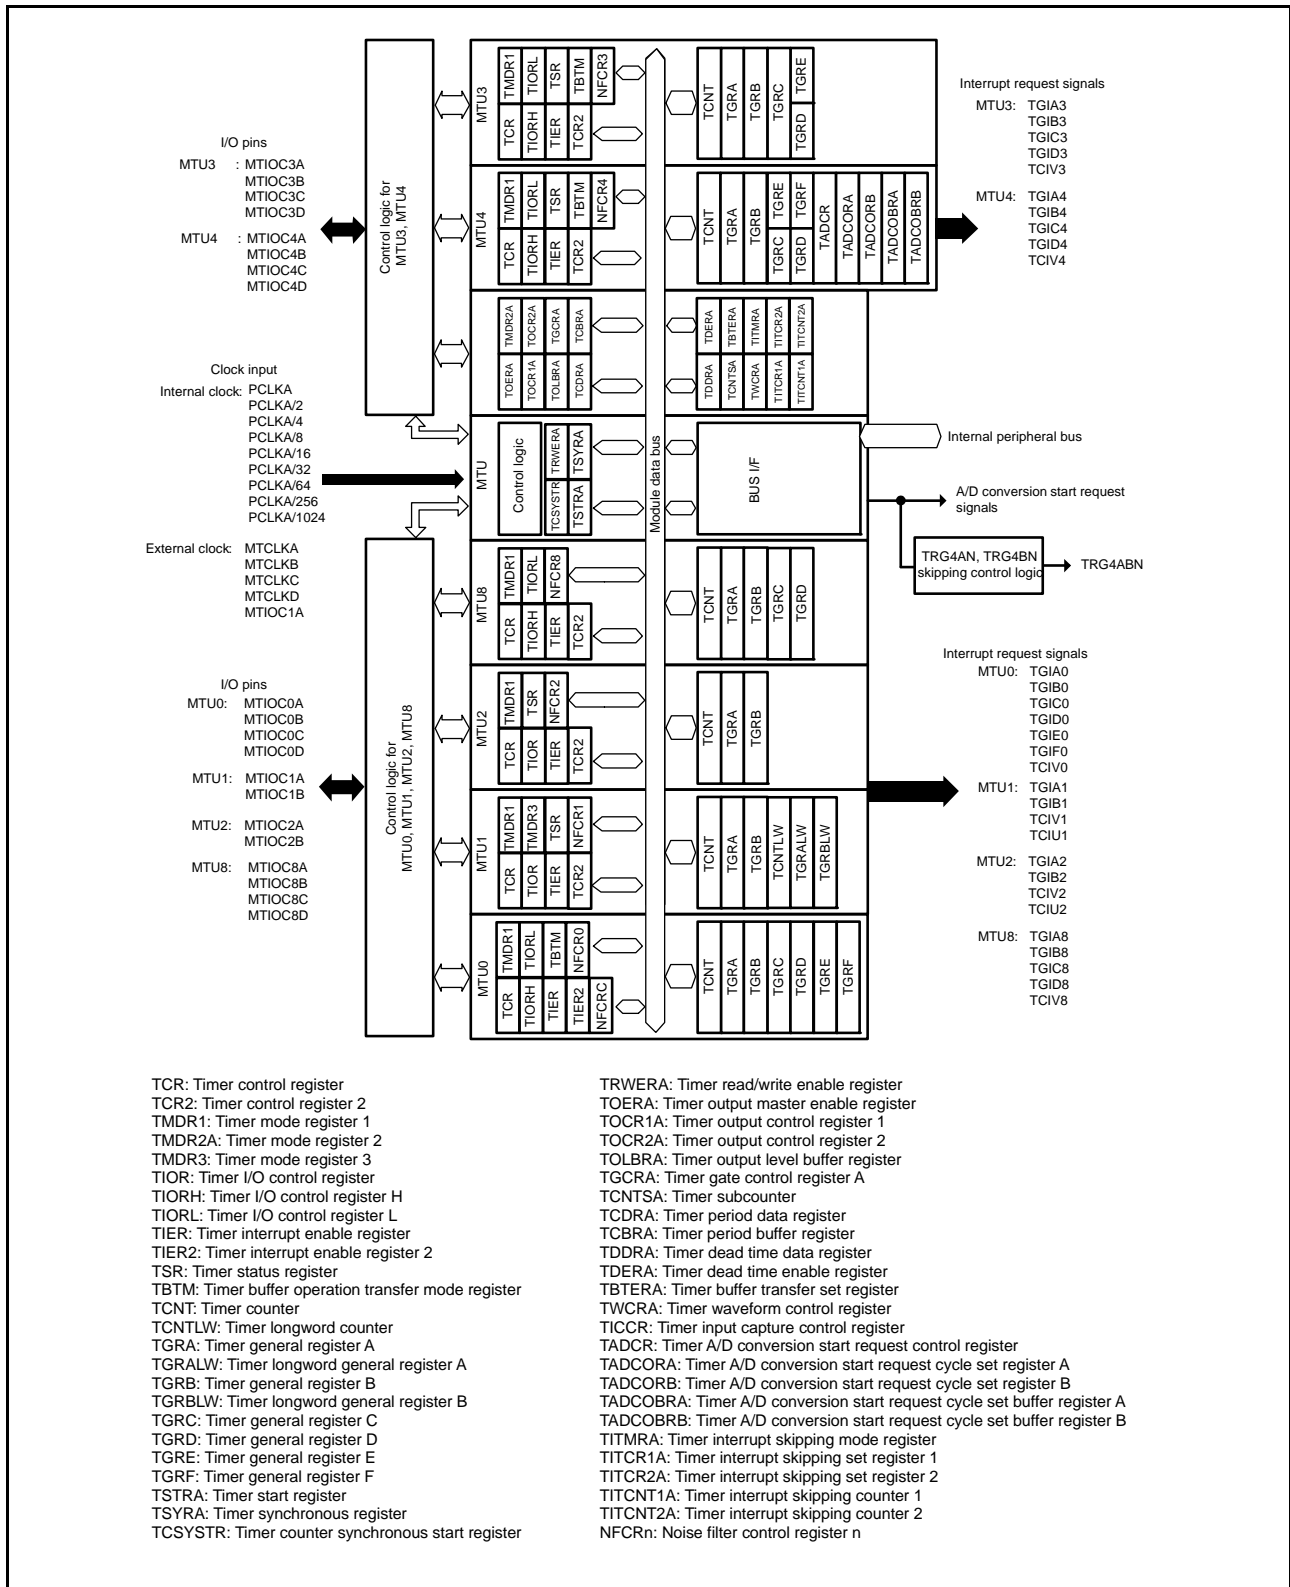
I/O pins
MTU3 : MTIOC3A
MTIOC3B
MTIOC3C
MTIOC3D
MTU4 : MTIOC4A
MTIOC4B
MTIOC4C
MTIOC4D

Control logic for MTU3, MTU4

MTU3
TMDR1 TIORL TSR TBTM NFCR3
TCR TIORH TIER TCR2
TCNT TGRA TGRB TGRC TGRE TGRD

Interrupt request signals
MTU3: TGIA3
TGIB3
TGIC3
TGID3
TCIV3

MTU4
TMDR1 TIORL TSR TBTM NFCR4
TCR TIORH TIER TCR2
TCNT TGRA TGRB TGRE TGRF TGRC TGRD TADCR TADCORA TADCORB TADCOBRA TADCOBRB

MTU4: TGIA4
TGIB4
TGIC4
TGID4
TCIV4

TMDR2A TOCR2A TGCRA TCBRA
TOERA TOCR1A TOLBRA TCDRA
TDERA TBTERA TITMRA TITCR2A TITCNT2A
TDDRA TCNTSA TWCRA TITCR1A TITCNT1A

Clock input
Internal clock: PCLKA
PCLKA/2
PCLKA/4
PCLKA/8
PCLKA/16
PCLKA/32
PCLKA/64
PCLKA/256
PCLKA/1024

MTU
Control logic
TRWERA TSYRA
TCSYSTR TSTRA

Module data bus

BUS I/F

Internal peripheral bus

A/D conversion start request signals

TRG4AN, TRG4BN skipping control logic

TRG4ABN

External clock: MTCLKA
MTCLKB
MTCLKC
MTCLKD
MTIOC1A

MTU8
TMDR1 TIORL NFCR8
TCR TIORH TIER TCR2
TCNT TGRA TGRB TGRC TGRD

I/O pins
MTU0: MTIOC0A
MTIOC0B
MTIOC0C
MTIOC0D
MTU1: MTIOC1A
MTIOC1B
MTU2: MTIOC2A
MTIOC2B
MTU8: MTIOC8A
MTIOC8B
MTIOC8C
MTIOC8D

Control logic for MTU0, MTU1, MTU2, MTU8

MTU2
TMDR1 TSR NFCR2
TCR TIOR TIER TCR2
TCNT TGRA TGRB

MTU1
TMDR1 TMDR3 TSR NFCR1
TCR TIOR TIER TCR2
TCNT TGRA TGRB TCNTLW TGRALW TGRBLW

MTU0
TMDR1 TIORL TBTM NFCR0
TCR TIORH TIER TIER2 NFCRC
TCNT TGRA TGRB TGRC TGRD TGRE TGRF

Interrupt request signals
MTU0: TGIA0
TGIB0
TGIC0
TGID0
TGIE0
TGIF0
TCIV0
MTU1: TGIA1
TGIB1
TCIV1
TCIU1
MTU2: TGIA2
TGIB2
TCIV2
TCIU2
MTU8: TGIA8
TGIB8
TGIC8
TGID8
TCIV8

TCR: Timer control register
TCR2: Timer control register 2
TMDR1: Timer mode register 1
TMDR2A: Timer mode register 2
TMDR3: Timer mode register 3
TIOR: Timer I/O control register
TIORH: Timer I/O control register H
TIORL: Timer I/O control register L
TIER: Timer interrupt enable register
TIER2: Timer interrupt enable register 2
TSR: Timer status register
TBTM: Timer buffer operation transfer mode register
TCNT: Timer counter
TCNTLW: Timer longword counter
TGRA: Timer general register A
TGRALW: Timer longword general register A
TGRB: Timer general register B
TGRBLW: Timer longword general register B
TGRC: Timer general register C
TGRD: Timer general register D
TGRE: Timer general register E
TGRF: Timer general register F
TSTRA: Timer start register
TSYRA: Timer synchronous register
TCSYSTR: Timer counter synchronous start register

TRWERA: Timer read/write enable register
TOERA: Timer output master enable register
TOCR1A: Timer output control register 1
TOCR2A: Timer output control register 2
TOLBRA: Timer output level buffer register
TGCRA: Timer gate control register A
TCNTSA: Timer subcounter
TCDRA: Timer period data register
TCBRA: Timer period buffer register
TDDRA: Timer dead time data register
TDERA: Timer dead time enable register
TBTERA: Timer buffer transfer set register
TWCRA: Timer waveform control register
TICCR: Timer input capture control register
TADCR: Timer A/D conversion start request control register
TADCORA: Timer A/D conversion start request cycle set register A
TADCORB: Timer A/D conversion start request cycle set register B
TADCOBRA: Timer A/D conversion start request cycle set buffer register A
TADCOBRB: Timer A/D conversion start request cycle set buffer register B
TITMRA: Timer interrupt skipping mode register
TITCR1A: Timer interrupt skipping set register 1
TITCR2A: Timer interrupt skipping set register 2
TITCNT1A: Timer interrupt skipping counter 1
TITCNT2A: Timer interrupt skipping counter 2
NFCRn: Noise filter control register n